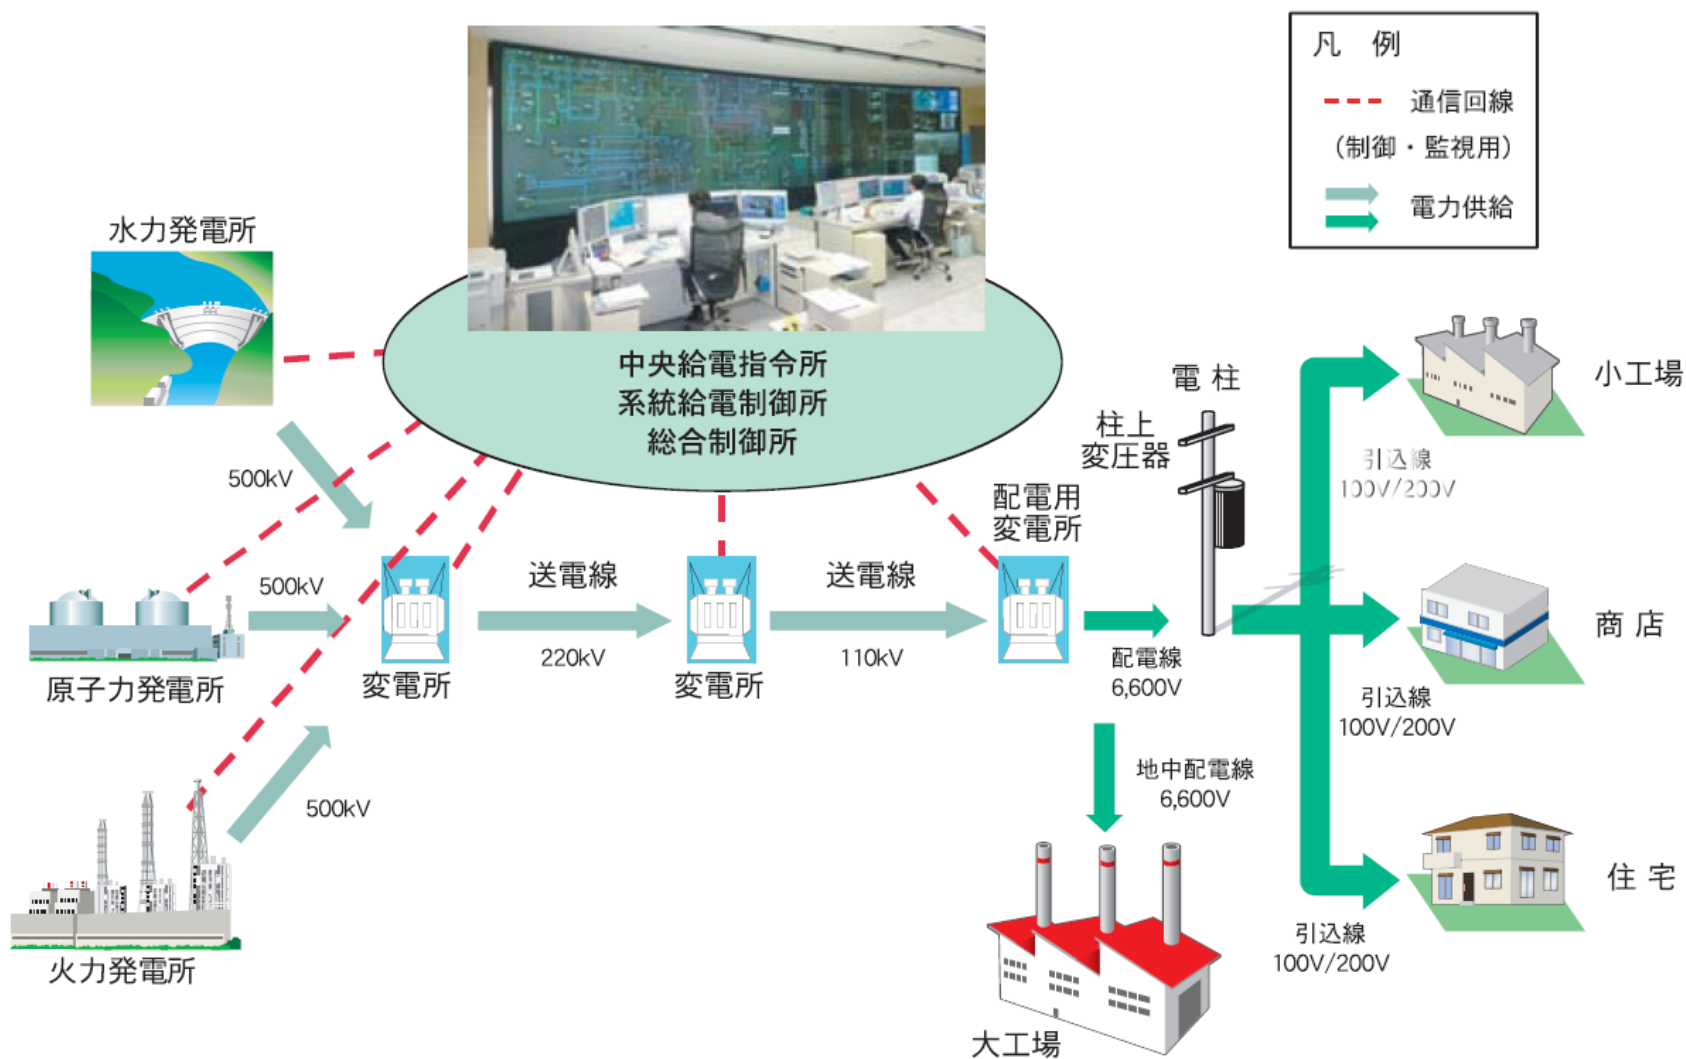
凡　例

通信回線

（制御・監視用）

電力供給

水力発電所

中央給電指令所
系統給電制御所
総合制御所

電 柱

柱上
変圧器

小工場

引込線
100V/200V

500kV

配電用
変電所

500kV

送電線

送電線

原子力発電所

変電所

220kV

変電所

110kV

配電線
6,600V

商 店

引込線
100V/200V

地中配電線
6,600V

500kV

住 宅

引込線
100V/200V

火力発電所

大工場